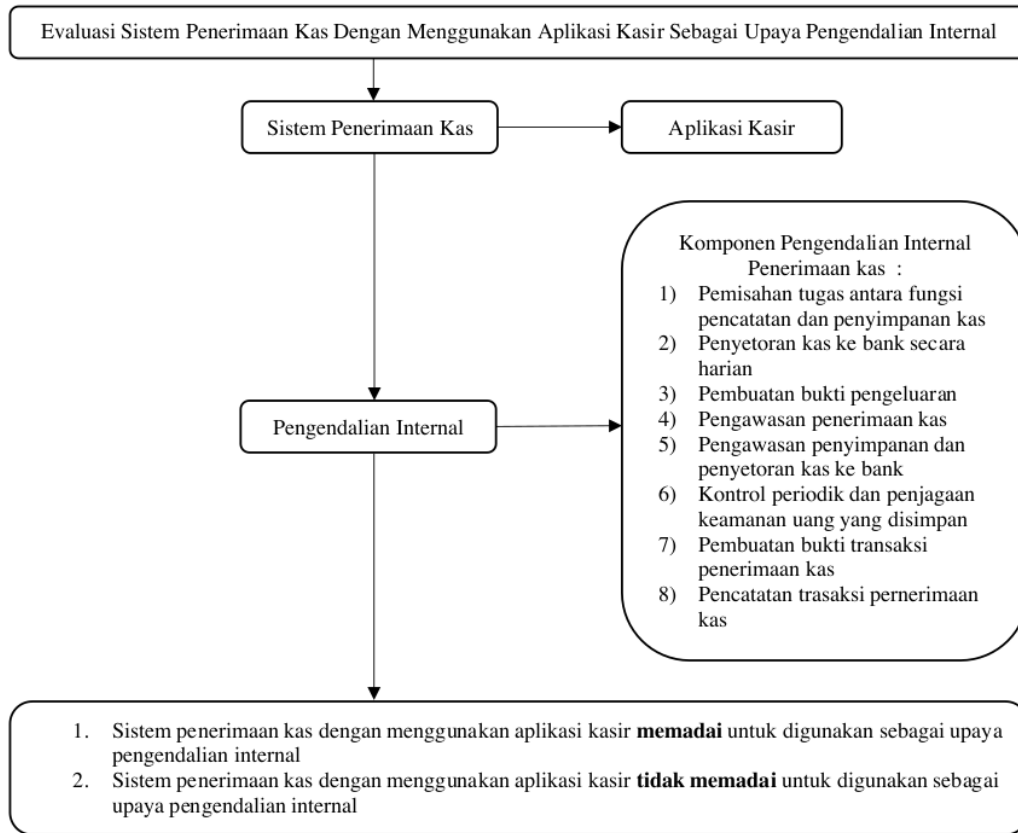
Evaluasi Sistem Penerimaan Kas Dengan Menggunakan Aplikasi Kasir Sebagai Upaya Pengendalian Internal

Sistem Penerimaan Kas

Aplikasi Kasir

Komponen Pengendalian Internal Penerimaan kas :
1) Pemisahan tugas antara fungsi pencatatan dan penyimpanan kas
2) Penyetoran kas ke bank secara harian
3) Pembuatan bukti pengeluaran
4) Pengawasan penerimaan kas
5) Pengawasan penyimpanan dan penyetoran kas ke bank
6) Kontrol periodik dan penjagaan keamanan uang yang disimpan
7) Pembuatan bukti transaksi penerimaan kas
8) Pencatatan trasaksi pernerimaan kas

Pengendalian Internal

1. Sistem penerimaan kas dengan menggunakan aplikasi kasir **memadai** untuk digunakan sebagai upaya pengendalian internal
2. Sistem penerimaan kas dengan menggunakan aplikasi kasir **tidak memadai** untuk digunakan sebagai upaya pengendalian internal